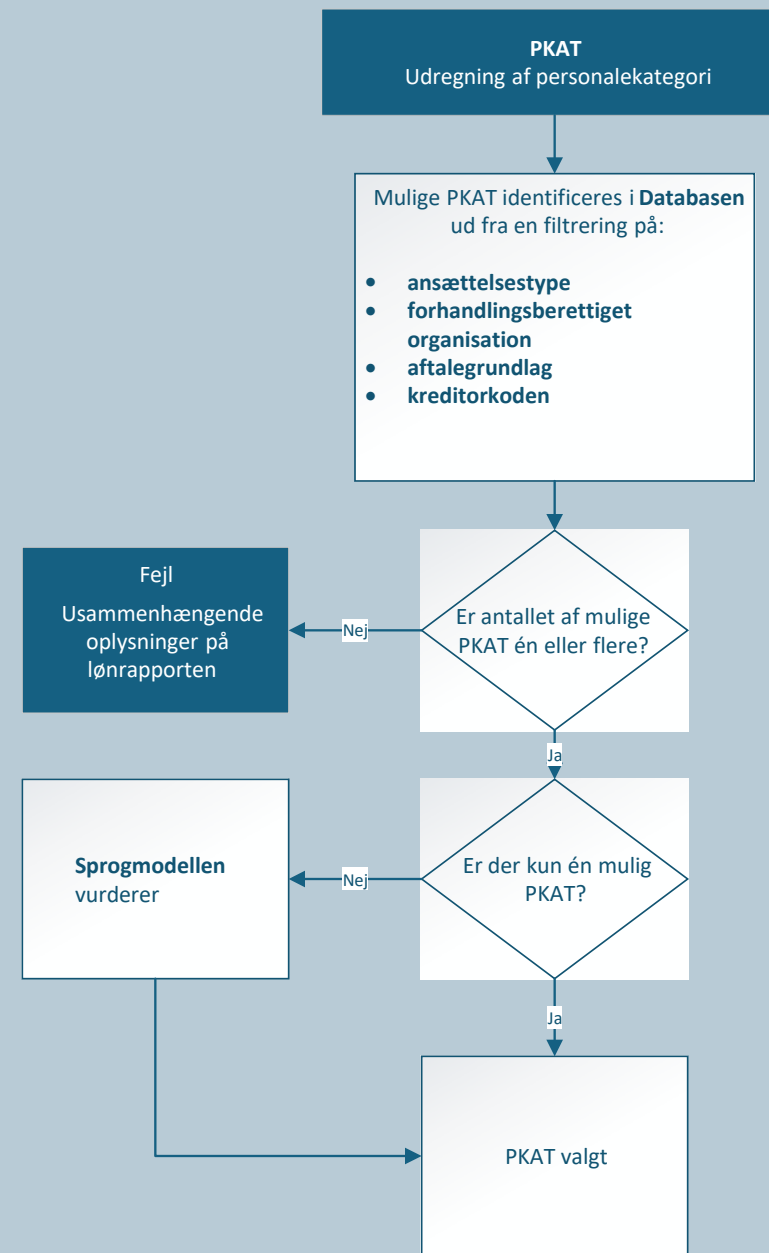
**PKAT**
Udregning af personalekategori

Mulige PKAT identificeres i **Databasen** ud fra en filtrering på:

- **ansættelsestype**
- **forhandlingsberettiget organisation**
- **aftalegrundlag**
- **kreditorkoden**

Er antallet af mulige PKAT én eller flere?

Nej

Fejl

Usammenhængende oplysninger på lønrapporten

Ja

Er der kun én mulig PKAT?

Nej

**Sprogmodellen** vurderer

Ja

PKAT valgt